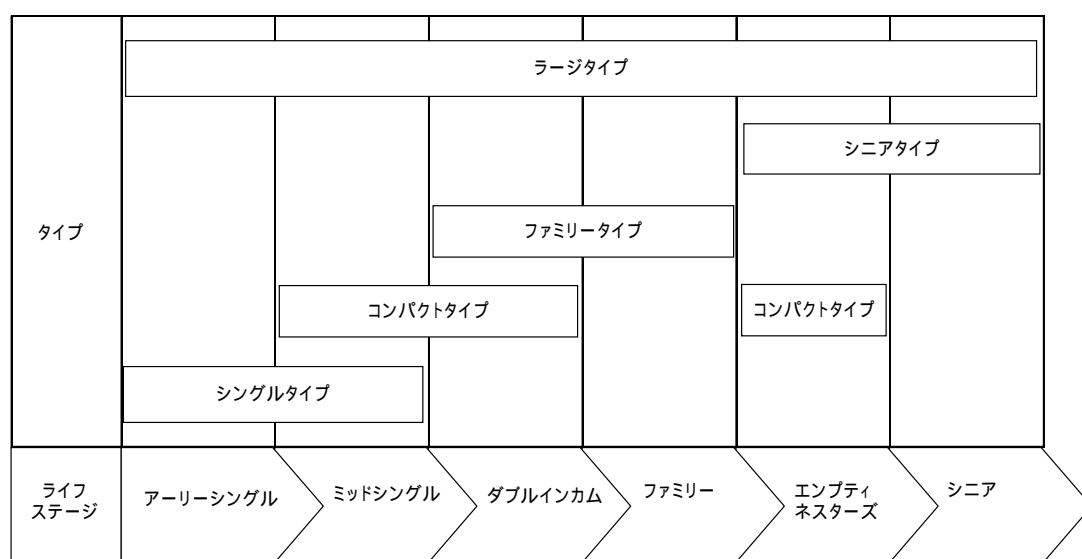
ラージタイプ

シニアタイプ

タイプ

ファミリータイプ

コンパクトタイプ

コンパクトタイプ

シングルタイプ

ライフステージ

アーリーシングル

ミッドシングル

ダブルインカム

ファミリー

エンプティネスターズ

シニア